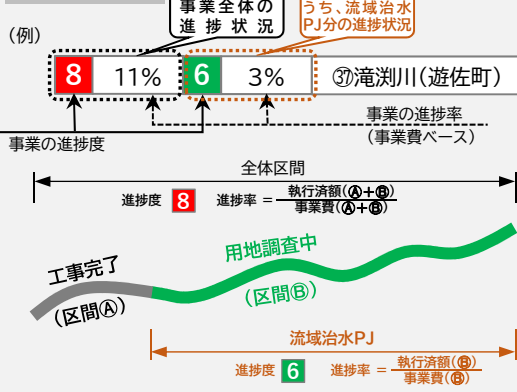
(例)

事業全体の進捗状況

うち、流域治水PJ分の進捗状況

8 11% 6 3% ㊲滝渕川(遊佐町)

事業の進捗率(事業費ベース)

事業の進捗度

全体区間

進捗度 8 進捗率 = $\frac{執行済額(Ⓐ+Ⓑ)}{事業費(Ⓐ+Ⓑ)}$

工事完了

(区間Ⓐ)

用地調査中

(区間Ⓑ)

流域治水PJ

進捗度 6 進捗率 = $\frac{執行済額(Ⓑ)}{事業費(Ⓑ)}$